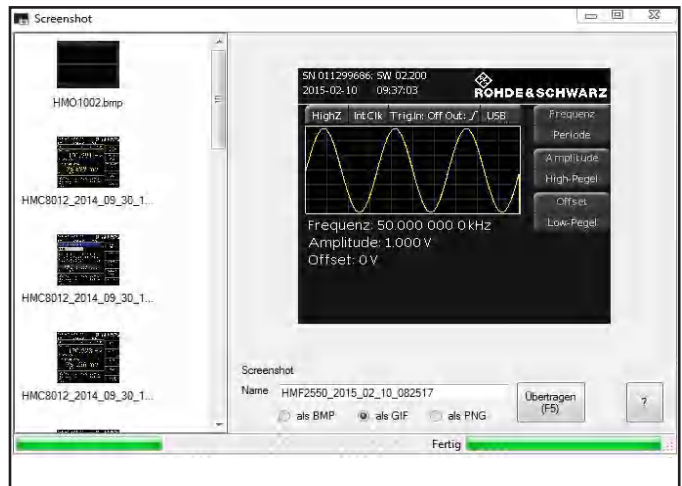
Screenshot

HMO1002.bmp

HMC8012_2014_09_30_1...

HMC8012_2014_09_30_1...

HMC8012_2014_09_30_1...

SN 011299686; SW 02.200
2015-02-10 09:37:03

ROHDE&SCHWARZ

HighZ IntClk Trig.In: Off Out: ∫ USB

Frequenz
Periode

Amplitude
High-Pegel

Offset
Low-Pegel

Frequenz: 50.000 000 0 kHz
Amplitude: 1.000 V
Offset: 0 V

Screenshot

Name HMF2550_2015_02_10_082517

als BMP als GIF als PNG

Übertragen (F5)

?

Fertig